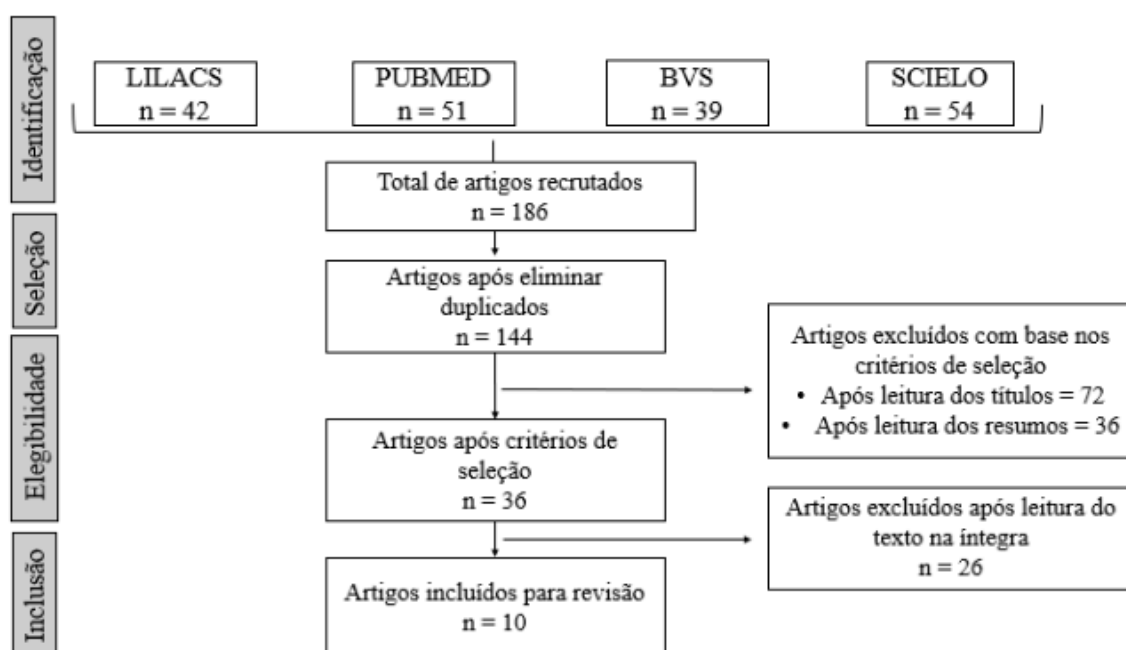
Identificação

LILACS
n = 42

PUBMED
n = 51

BVS
n = 39

SCIELO
n = 54

Total de artigos recrutados
n = 186

Seleção

Artigos após eliminar duplicados
n = 144

Elegibilidade

Artigos excluídos com base nos critérios de seleção
• Após leitura dos títulos = 72
• Após leitura dos resumos = 36

Artigos após critérios de seleção
n = 36

Artigos excluídos após leitura do texto na íntegra
n = 26

Inclusão

Artigos incluídos para revisão
n = 10